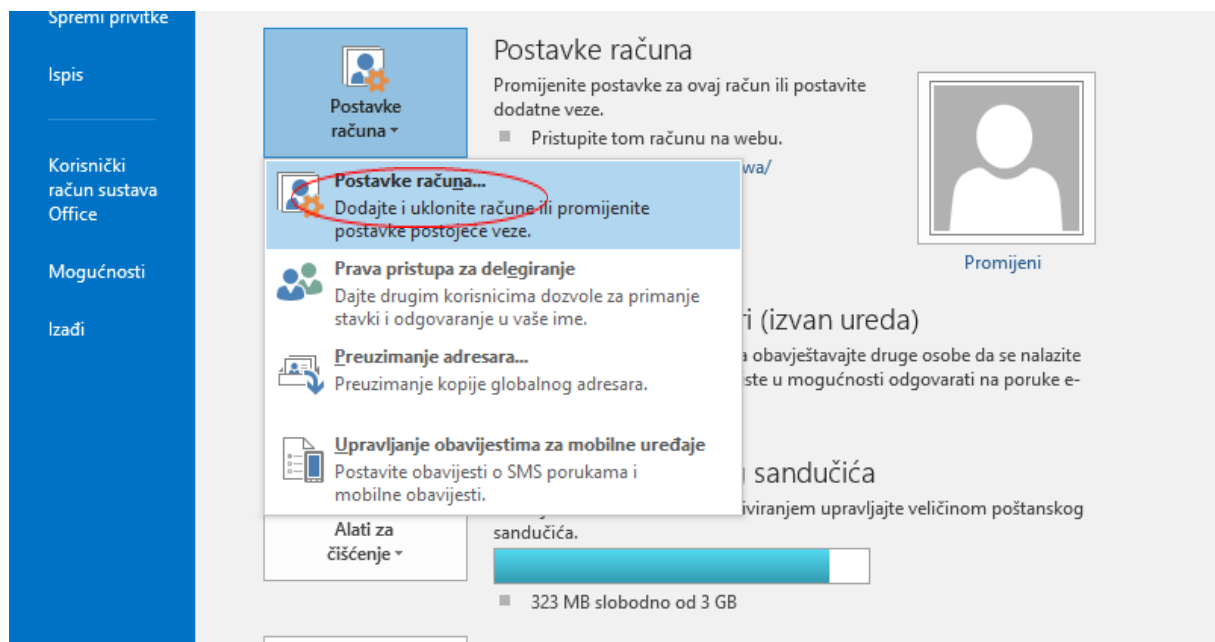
Spremi privitke

Ispis

Korisnički račun sustava Office

Mogućnosti

Izađi

Postavke računa ▾

Postavke računa

Promijenite postavke za ovaj račun ili postavite dodatne veze.

Pristupite tom računu na webu.

wa/

Promijeni

Postavke računa...
Dodajte i uklonite račune ili promijenite postavke postojeće veze.

Prava pristupa za delegiranje
Dajte drugim korisnicima dozvole za primanje stavki i odgovaranje u vaše ime.

Preuzimanje adresara...
Preuzimanje kopije globalnog adresara.

Upravljanje obavijestima za mobilne uređaje
Postavite obavijesti o SMS porukama i mobilne obavijesti.

ri (izvan ureda)

a obavještavajte druge osobe da se nalazite

ste u mogućnosti odgovarati na poruke e-

sandučića

iviranjem upravljajte veličinom poštanskog sandučića.

Alati za čišćenje ▾

323 MB slobodno od 3 GB